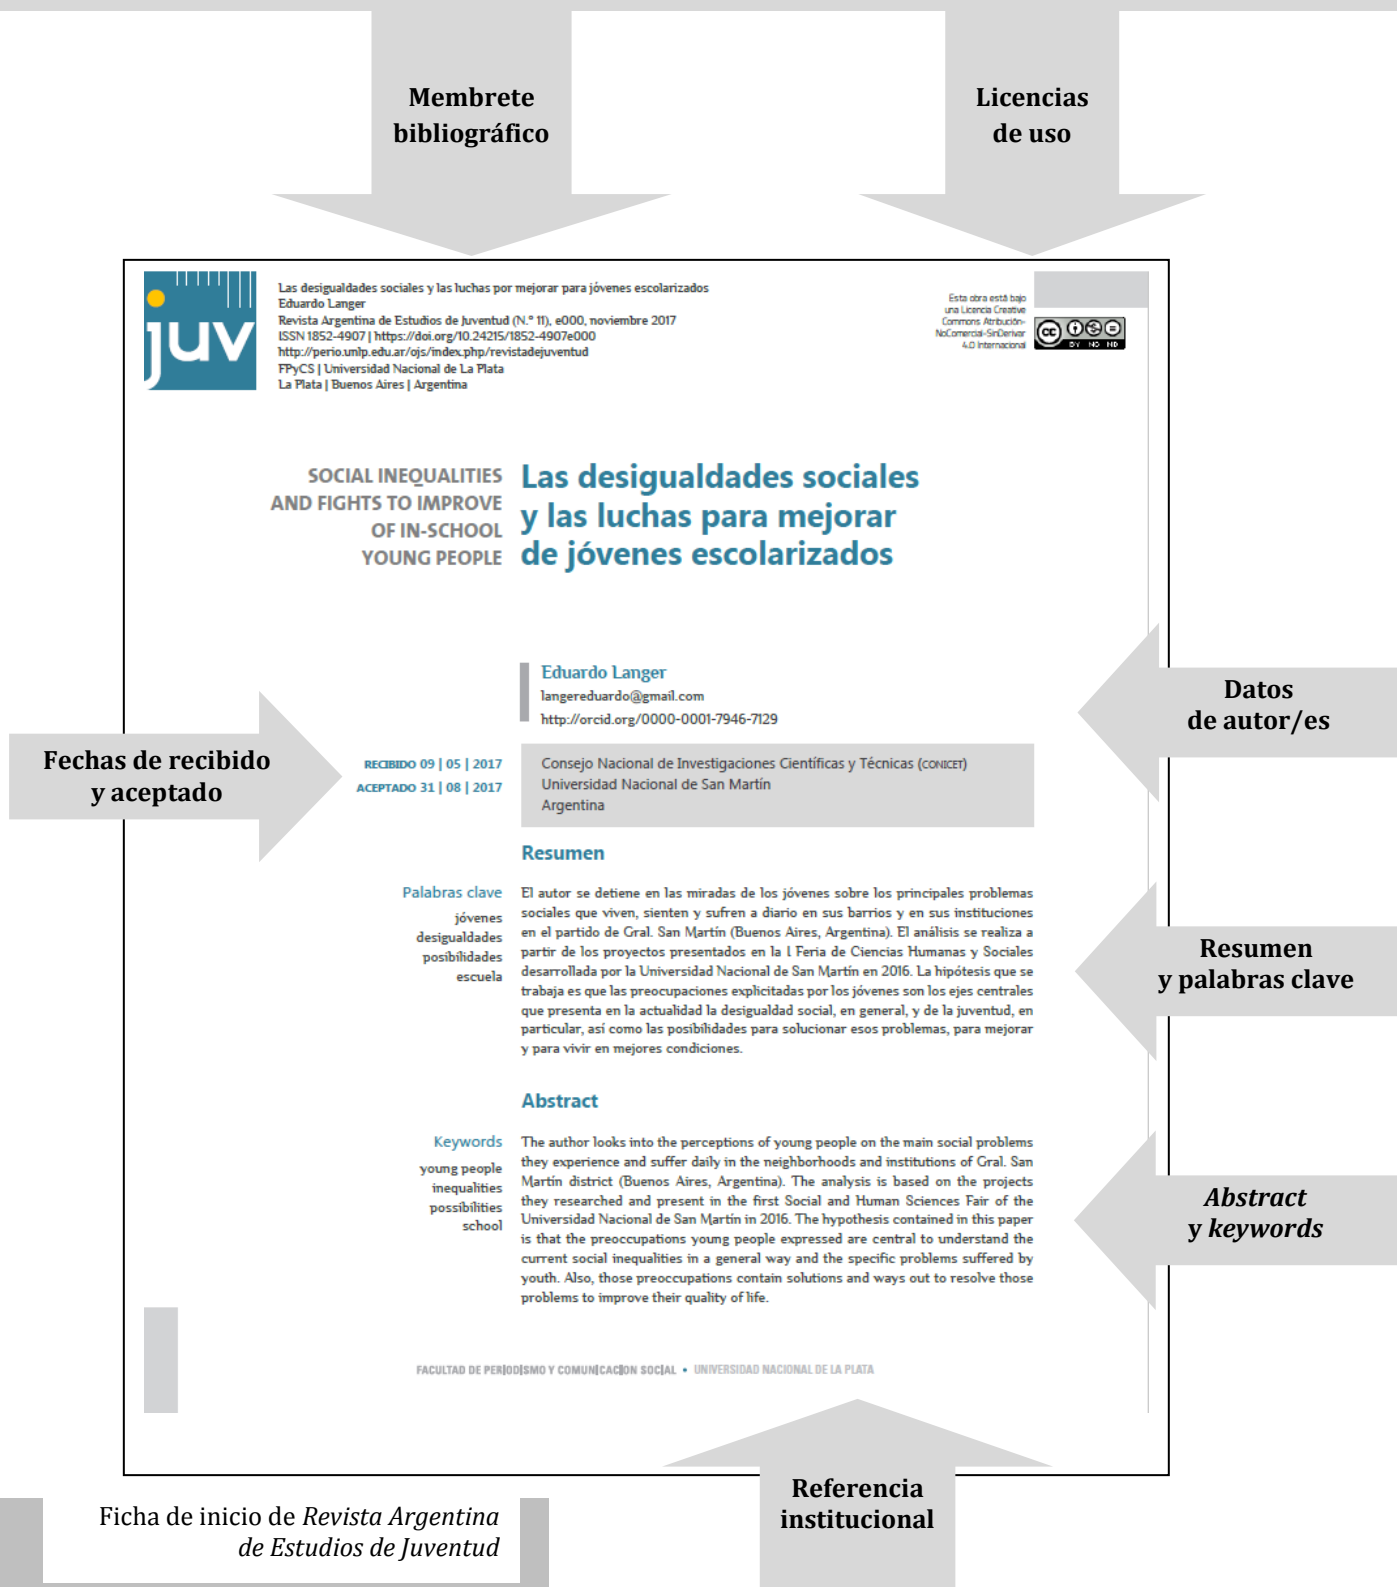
Membrete bibliográfico

Licencias de uso

juv

Las desigualdades sociales y las luchas por mejorar para jóvenes escolarizados
Eduardo Langer
Revista Argentina de Estudios de Juventud (N.° 11), e000, noviembre 2017
ISSN 1852-4907 | https://doi.org/10.24215/1852-4907e000
http://perio.unlp.edu.ar/ojs/index.php/revistadejuventud
FPyCS | Universidad Nacional de La Plata
La Plata | Buenos Aires | Argentina

Esta obra está bajo una Licencia Creative Commons Atribución-NoComercial-SinDerivar 4.0 Internacional

cc BY NC ND

SOCIAL INEQUALITIES AND FIGHTS TO IMPROVE OF IN-SCHOOL YOUNG PEOPLE

Las desigualdades sociales y las luchas para mejorar de jóvenes escolarizados

Eduardo Langer
langereduardo@gmail.com
http://orcid.org/0000-0001-7946-7129

Datos de autor/es

Fechas de recibido y aceptado

RECIBIDO 09 | 05 | 2017
ACEPTADO 31 | 08 | 2017

Consejo Nacional de Investigaciones Científicas y Técnicas (CONICET)
Universidad Nacional de San Martín
Argentina

Resumen

Palabras clave
jóvenes
desigualdades
posibilidades
escuela

El autor se detiene en las miradas de los jóvenes sobre los principales problemas sociales que viven, sienten y sufren a diario en sus barrios y en sus instituciones en el partido de Gral. San Martín (Buenos Aires, Argentina). El análisis se realiza a partir de los proyectos presentados en la I Feria de Ciencias Humanas y Sociales desarrollada por la Universidad Nacional de San Martín en 2016. La hipótesis que se trabaja es que las preocupaciones explicitadas por los jóvenes son los ejes centrales que presenta en la actualidad la desigualdad social, en general, y de la juventud, en particular, así como las posibilidades para solucionar esos problemas, para mejorar y para vivir en mejores condiciones.

Resumen y palabras clave

Abstract

Keywords
young people
inequalities
possibilities
school

The author looks into the perceptions of young people on the main social problems they experience and suffer daily in the neighborhoods and institutions of Gral. San Martín district (Buenos Aires, Argentina). The analysis is based on the projects they researched and present in the first Social and Human Sciences Fair of the Universidad Nacional de San Martín in 2016. The hypothesis contained in this paper is that the preoccupations young people expressed are central to understand the current social inequalities in a general way and the specific problems suffered by youth. Also, those preoccupations contain solutions and ways out to resolve those problems to improve their quality of life.

Abstract y keywords

FACULTAD DE PERIODISMO Y COMUNICACIÓN SOCIAL • UNIVERSIDAD NACIONAL DE LA PLATA

Ficha de inicio de Revista Argentina de Estudios de Juventud

Referencia institucional